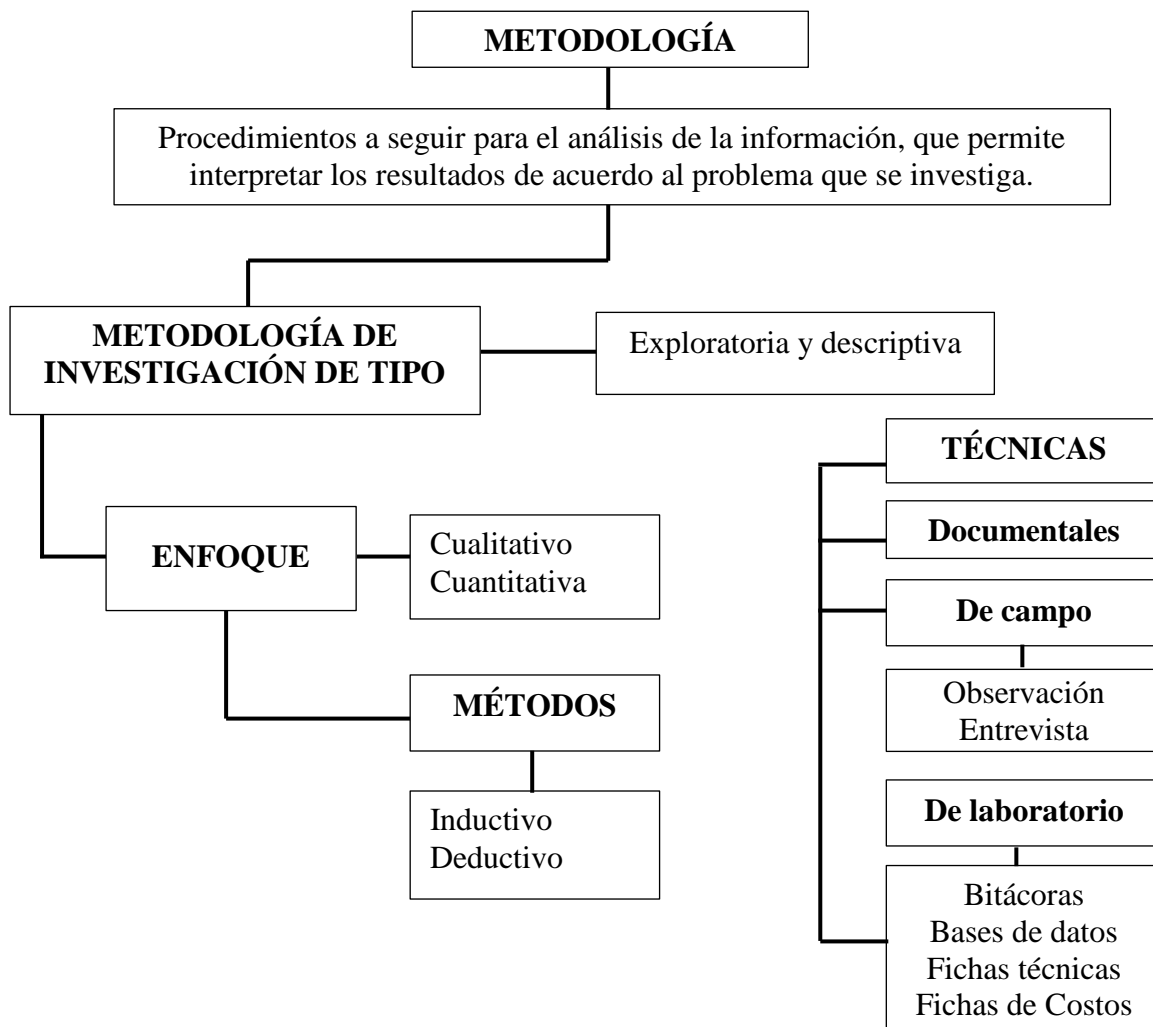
METODOLOGÍA

Procedimientos a seguir para el análisis de la información, que permite interpretar los resultados de acuerdo al problema que se investiga.

METODOLOGÍA DE INVESTIGACIÓN DE TIPO

Exploratoria y descriptiva

ENFOQUE

Cualitativo
Cuantitativa

MÉTODOS

Inductivo
Deductivo

TÉCNICAS

Documentales

De campo

Observación
Entrevista

De laboratorio

Bitácoras
Bases de datos
Fichas técnicas
Fichas de Costos